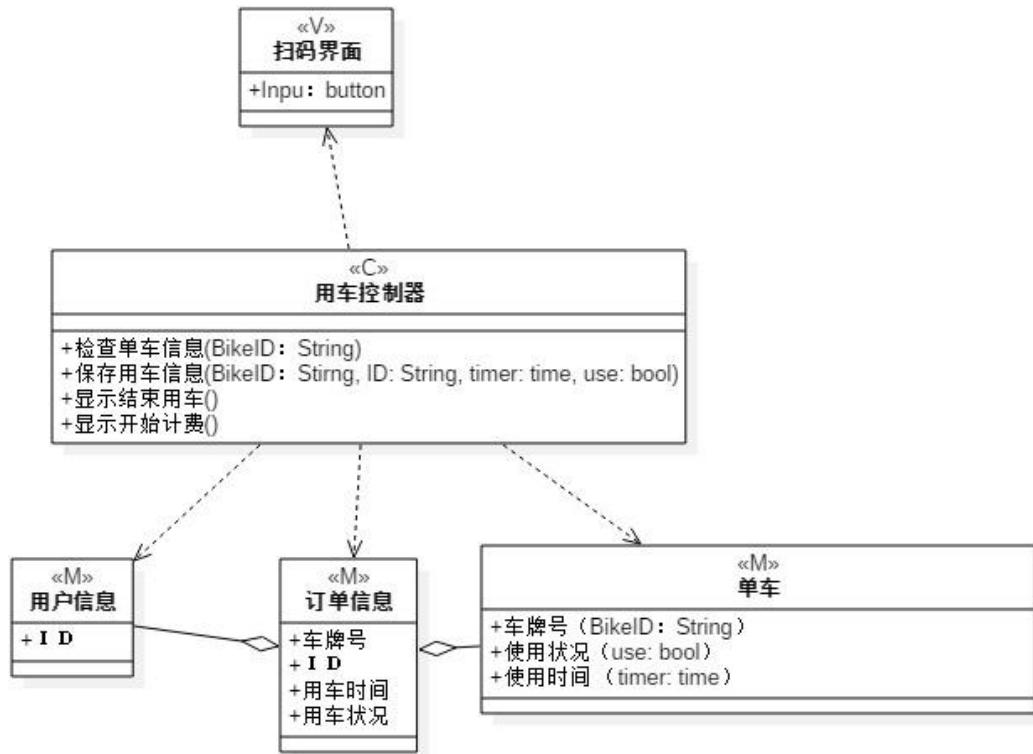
«V»
扫码界面

+Inpu：button

«C»
用车控制器

+检查单车信息(BikeID：String)
+保存用车信息(BikeID：Stirng, ID: String, timer: time, use: bool)
+显示结束用车()
+显示开始计费()

«M»
用户信息

+ I D

«M»
订单信息

+车牌号
+ I D
+用车时间
+用车状况

«M»
单车

+车牌号（BikeID：String）
+使用状况（use: bool）
+使用时间 （timer: time）